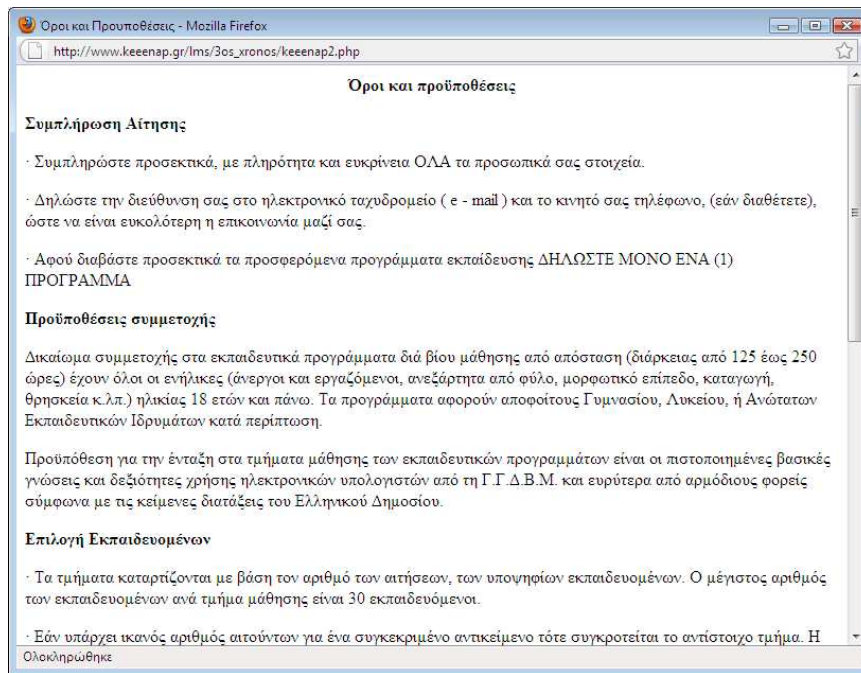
Όροι και Προυποθέσεις - Mozilla Firefox

http://www.keeenap.gr/lms/3os_xronos/keeenap2.php

Όροι και προϋποθέσεις

Συμπλήρωση Αίτησης

· Συμπληρώστε προσεκτικά, με πληρότητα και ευκρίνεια ΟΛΑ τα προσωπικά σας στοιχεία.

· Δηλώστε την διεύθυνση σας στο ηλεκτρονικό ταχυδρομείο ( e - mail ) και το κινητό σας τηλέφωνο, (εάν διαθέτετε), ώστε να είναι ευκολότερη η επικοινωνία μαζί σας.

· Αφού διαβάστε προσεκτικά τα προσφερόμενα προγράμματα εκπαίδευσης ΔΗΛΩΣΤΕ ΜΟΝΟ ΕΝΑ (1) ΠΡΟΓΡΑΜΜΑ

Προϋποθέσεις συμμετοχής

Δικαίωμα συμμετοχής στα εκπαιδευτικά προγράμματα διά βίου μάθησης από απόσταση (διάρκειας από 125 έως 250 ώρες) έχουν όλοι οι ενήλικες (άνεργοι και εργαζόμενοι, ανεξάρτητα από φύλο, μορφωτικό επίπεδο, καταγωγή, θρησκεία κ.λπ.) ηλικίας 18 ετών και πάνω. Τα προγράμματα αφορούν αποφοίτους Γυμνασίου, Λυκείου, ή Ανώτατων Εκπαιδευτικών Ιδρυμάτων κατά περίπτωση.

Προϋπόθεση για την ένταξη στα τμήματα μάθησης των εκπαιδευτικών προγραμμάτων είναι οι πιστοποιημένες βασικές γνώσεις και δεξιότητες χρήσης ηλεκτρονικών υπολογιστών από τη Γ.Γ.Δ.Β.Μ. και ευρύτερα από αρμόδιους φορείς σύμφωνα με τις κείμενες διατάξεις του Ελληνικού Δημοσίου.

Επιλογή Εκπαιδευομένων

· Τα τμήματα καταρτίζονται με βάση τον αριθμό των αιτήσεων, των υποψηφίων εκπαιδευομένων. Ο μέγιστος αριθμός των εκπαιδευομένων ανά τμήμα μάθησης είναι 30 εκπαιδευόμενοι.

· Εάν υπάρχει ικανός αριθμός αιτούντων για ένα συγκεκριμένο αντικείμενο τότε συγκροτείται το αντίστοιχο τμήμα. Η

Ολοκληρώθηκε